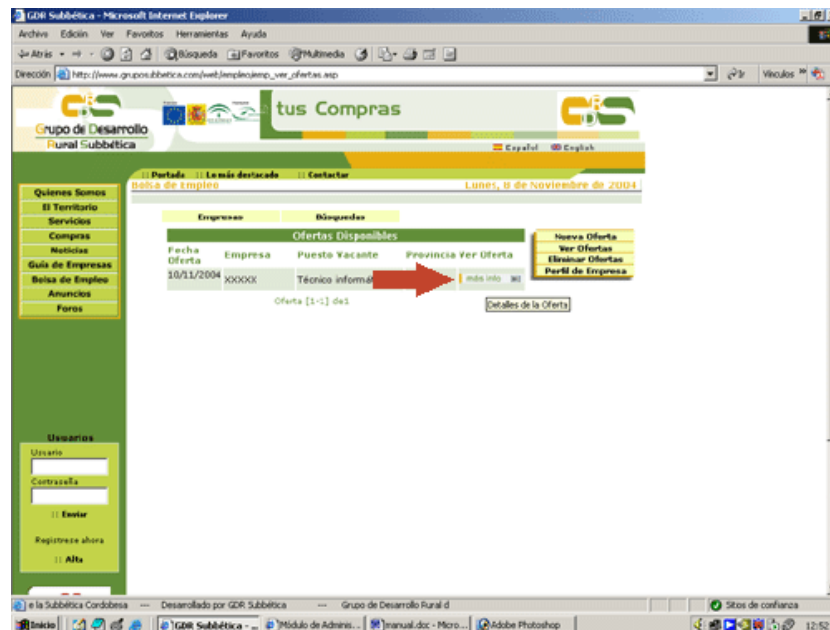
GDR Subbética - Microsoft Internet Explorer

Archivo Edición Ver Favoritos Herramientas Ayuda

Atrás Búsqueda Favoritos Multimedia

Dirección http://www.gruposubbetica.com/web/empleo/emp_ver_ofertas.asp

Ir Vínculos

Grupo de Desarrollo Rural Subbética

tus Compras

Español English

:: Portada :: Lo más destacado :: Contactar

Bolsa de Empleo

Lunes, 8 de Noviembre de 2004

Quienes Somos
El Territorio
Servicios
Compras
Noticias
Guía de Empresas
Bolsa de Empleo
Anuncios
Foros

Empresas

Búsquedas

Ofertas Disponibles

| Fecha Oferta | Empresa | Puesto Vacante | Provincia | Ver Oferta |
|---|---|---|---|---|
| 10/11/2004 | XXXXX | Técnico informát | | más info |

Oferta [1-1] de1

Nueva Oferta
Ver Ofertas
Eliminar Ofertas
Perfil de Empresa

Detalles de la Oferta

Usuarios

Usuario

Contraseña

:: Enviar

Registrese ahora

:: Alta

e la Subbética Cordobesa — Desarrollado por GDR Subbética — Grupo de Desarrollo Rural d

Sitios de confianza

Inicio GDR Subbética - ... Módulo de Adminis... manual.doc - Micro... Adobe Photoshop 12:52